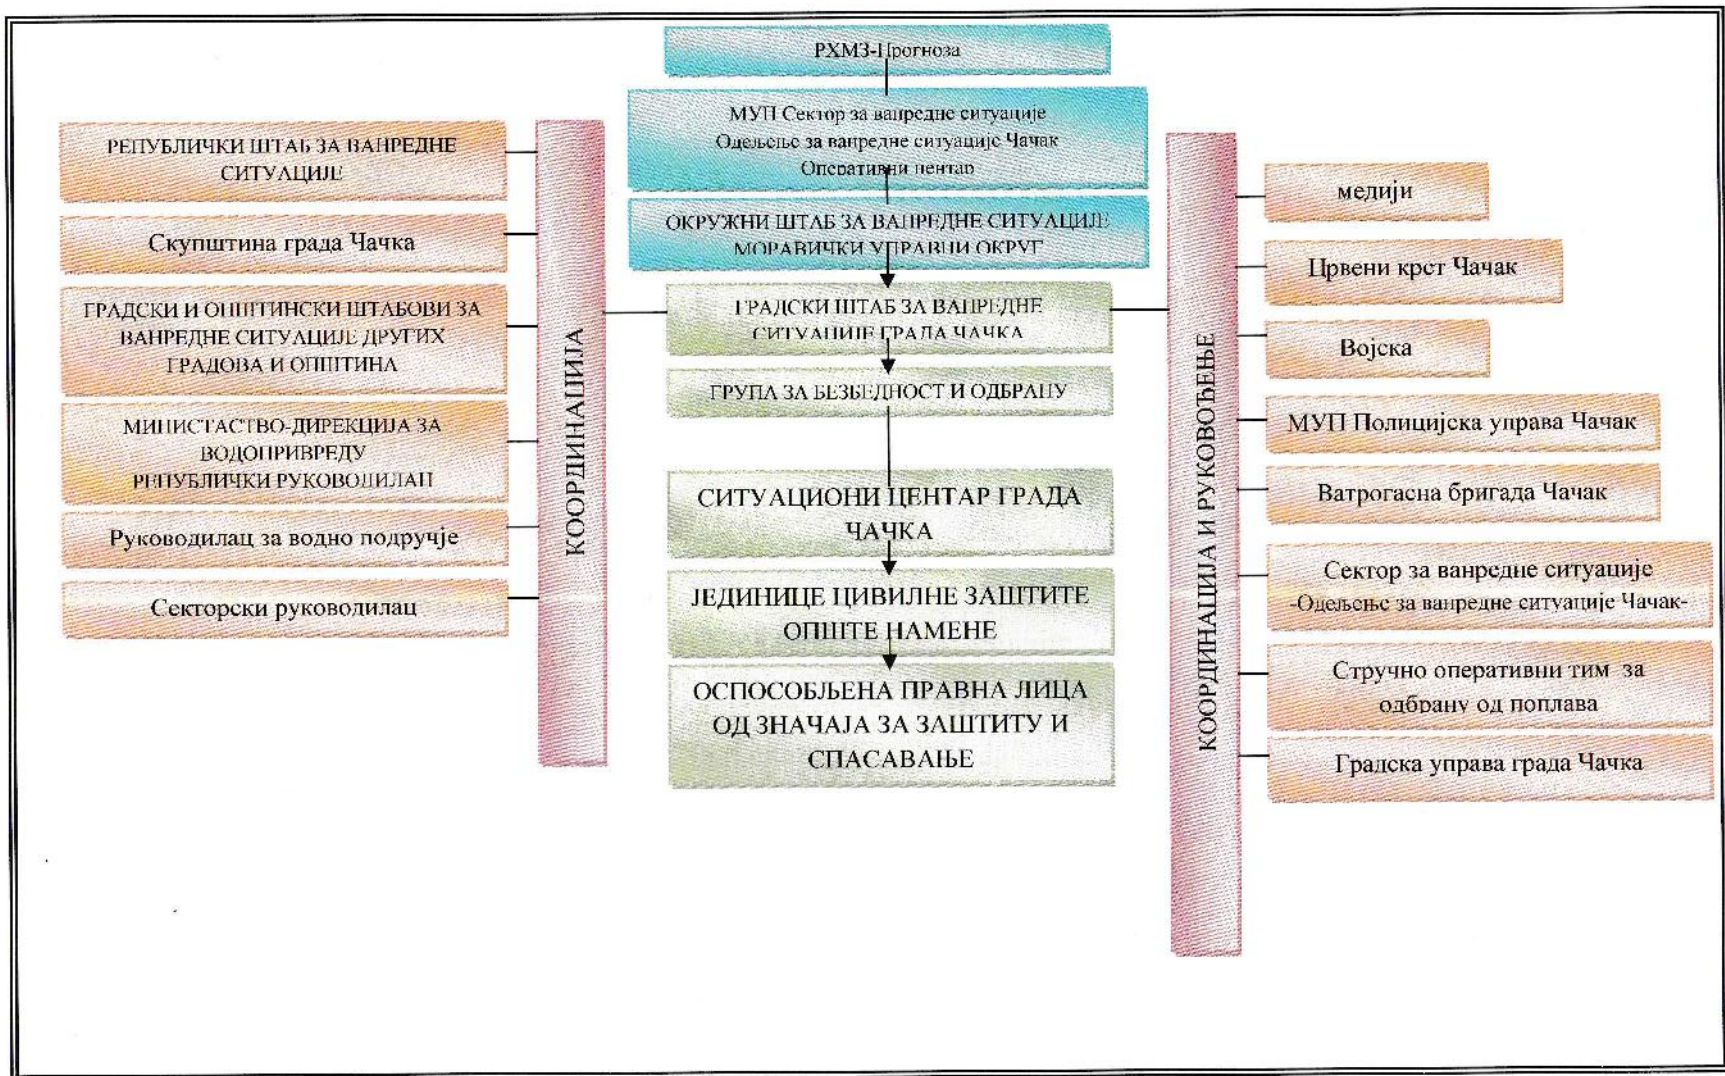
РХМЗ-Прогноза

МУП Сектор за ванредне ситуације
Одељење за ванредне ситуације Чачак
Оперативни центар

ОКРУЖНИ ШТАБ ЗА ВАНРЕДНЕ СИТУАЦИЈЕ
МОРАВИЧКИ УПРАВНИ ОКРУГ

ГРАДСКИ ШТАБ ЗА ВАНРЕДНЕ СИТУАЦИЈЕ ГРАДА ЧАЧКА

ГРУПА ЗА БЕЗБЕДНОСТ И ОДБРАНУ

СИТУАЦИОНИ ЦЕНТАР ГРАДА ЧАЧКА

ЈЕДИНИЦЕ ЦИВИЛНЕ ЗАШТИТЕ ОПШТЕ НАМЕНЕ

ОСПОСОБЉЕНА ПРАВНА ЛИЦА ОД ЗНАЧАЈА ЗА ЗАШТИТУ И СПАСАВАЊЕ

КООРДИНАЦИЈА

РЕПУБЛИЧКИ ШТАБ ЗА ВАНРЕДНЕ СИТУАЦИЈЕ

Скупштина града Чачка

ГРАДСКИ И ОПШТИНСКИ ШТАБОВИ ЗА ВАНРЕДНЕ СИТУАЦИЈЕ ДРУГИХ ГРАДОВА И ОПШТИНА

МИНИСТАСТВО-ДИРЕКЦИЈА ЗА ВОДОПРИВРЕДУ
РЕПУБЛИЧКИ РУКОВОДИЛАЦ

Руководилац за водно подручје

Секторски руководилац

КООРДИНАЦИЈА И РУКОВОЂЕЊЕ

медији

Црвени крст Чачак

Војска

МУП Полицијска управа Чачак

Ватрогасна бригада Чачак

Сектор за ванредне ситуације
-Одељење за ванредне ситуације Чачак-

Стручно оперативни тим за одбрану од поплава

Градска управа града Чачка